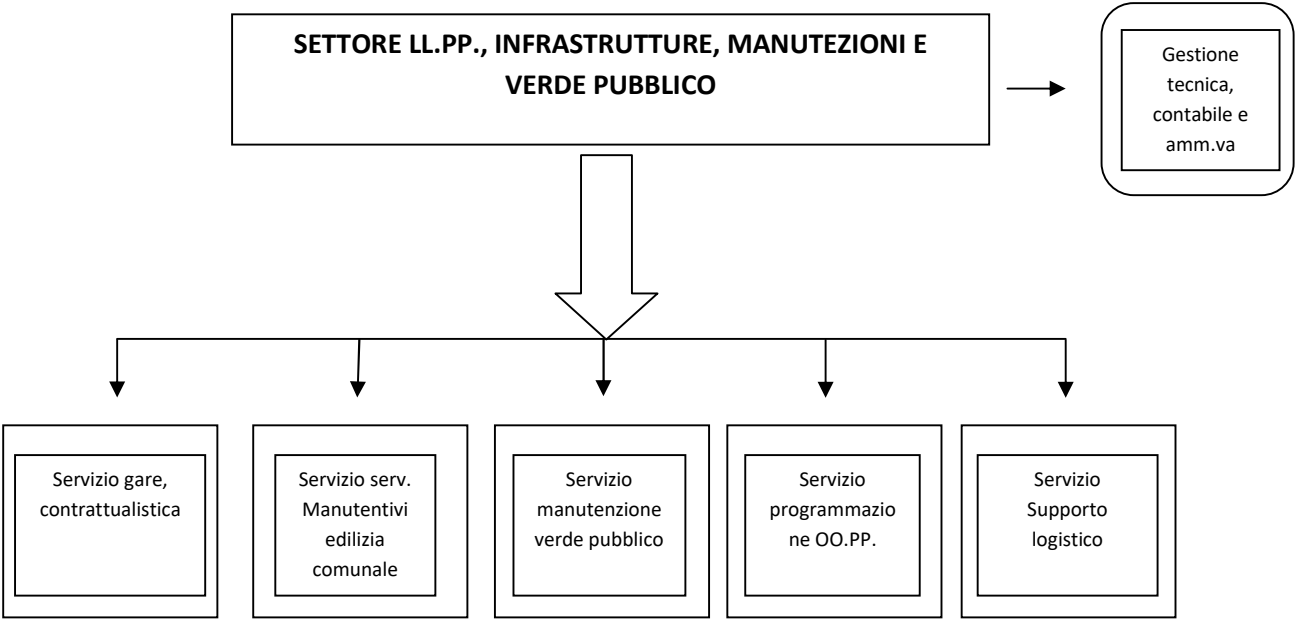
SETTORE LL.PP., INFRASTRUTTURE, MANUTEZIONI E VERDE PUBBLICO

Gestione tecnica, contabile e amm.va

Servizio gare, contrattualistica

Servizio serv. Manutentivi edilizia comunale

Servizio manutenzione verde pubblico

Servizio programmazio ne OO.PP.

Servizio Supporto logistico